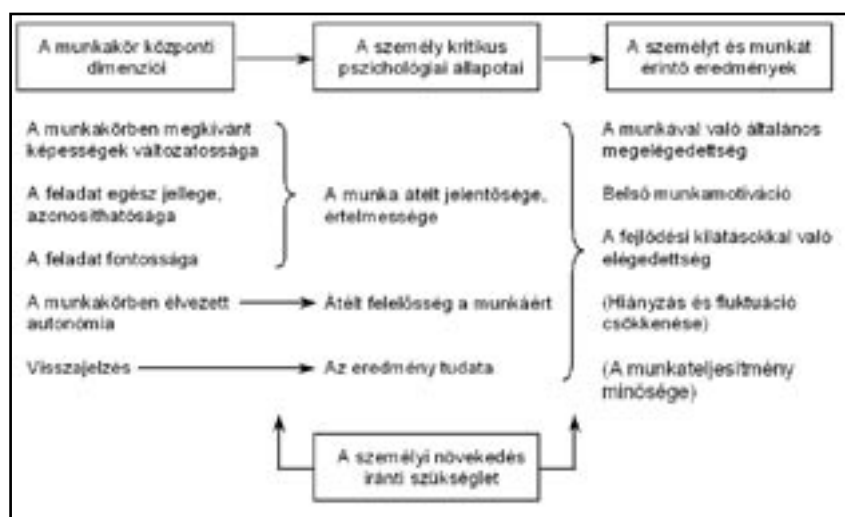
A munkakör központi dimenziói

A személy kritikus pszichológiai állapotai

A személyt és munkát érintő eredmények

A munkakörben megkívánt képességek változatossága

A feladat egész jellege, azonosíthatósága

A feladat fontossága

A munka átélt jelentősége, értelmessége

A munkakörben élvezett autonómia

Átélt felelősség a munkáért

Visszajelzés

Az eredmény tudata

A munkával való általános megelégedettség

Belső munkamotiváció

A fejlődési kilátásokkal való elégedettség

(Hiányzás és fluktuáció csökkenése)

(A munkateljesítmény minősége)

A személyi növekedés iránti szükséglet